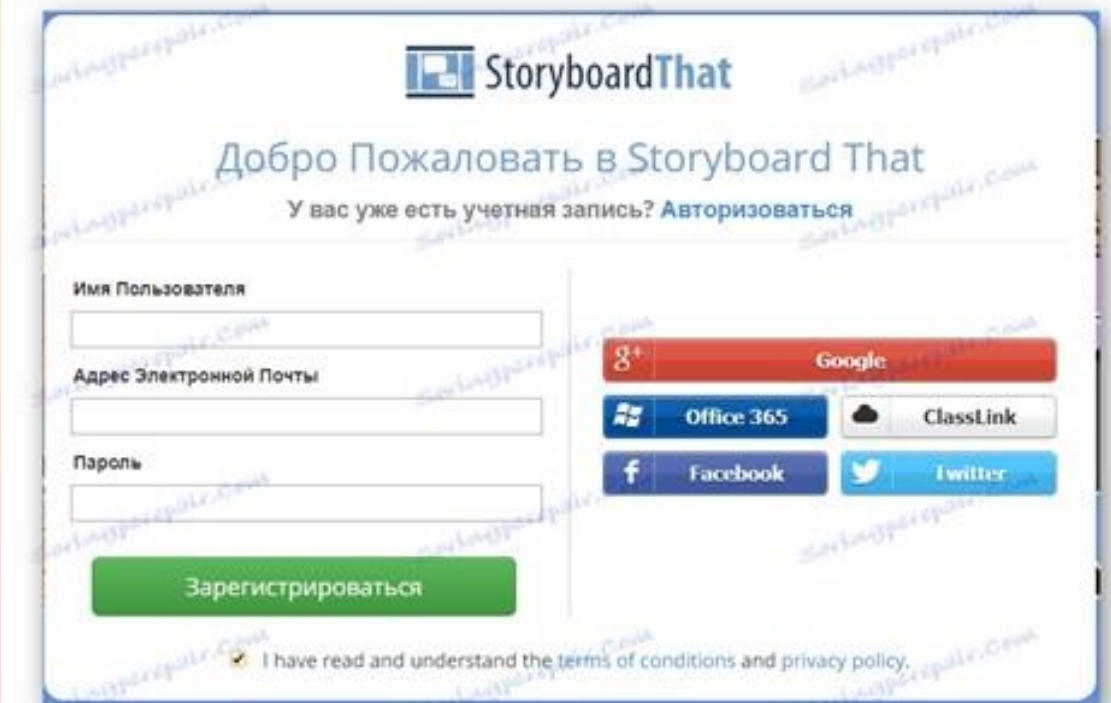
StoryboardThat

Добро Пожаловать в Storyboard That

У вас уже есть учетная запись? Авторизоваться

Имя Пользователя

Адрес Электронной Почты

Пароль

Зарегистрироваться

g+ Google

Office 365

ClassLink

f Facebook

Twitter

I have read and understand the terms of conditions and privacy policy.

Soringpcrepair.Com